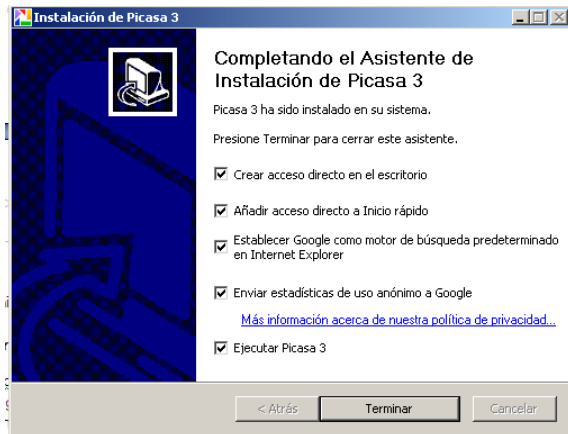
Instalación de Picasa 3

Completando el Asistente de Instalación de Picasa 3

Picasa 3 ha sido instalado en su sistema.

Presione Terminar para cerrar este asistente.

☑ Crear acceso directo en el escritorio

☑ Añadir acceso directo a Inicio rápido

☑ Establecer Google como motor de búsqueda predeterminado en Internet Explorer

☑ Enviar estadísticas de uso anónimo a Google

Más información acerca de nuestra política de privacidad...

☑ Ejecutar Picasa 3

< Atrás | Terminar | Cancelar